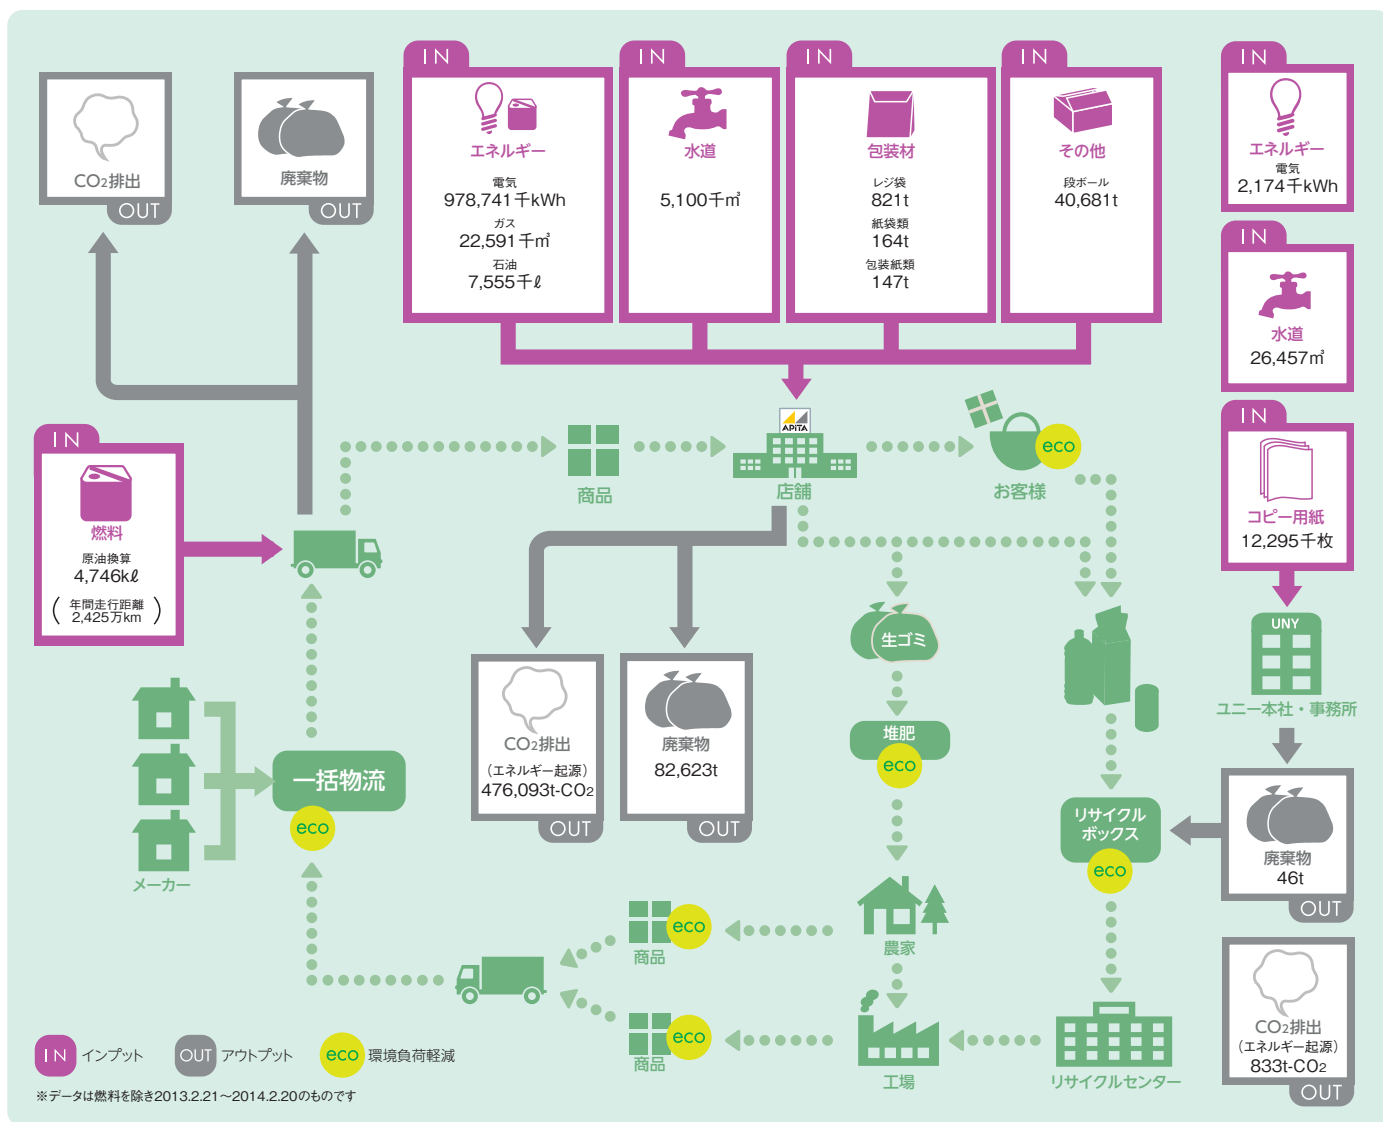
$CO_2$排出
OUT

廃棄物
OUT

IN
エネルギー
電気
978,741千kWh
ガス
22,591千㎥
石油
7,555千ℓ

IN
水道
5,100千㎥

IN
包装材
レジ袋
821t
紙袋類
164t
包装紙類
147t

IN
その他
段ボール
40,681t

IN
エネルギー
電気
2,174千kWh

IN
水道
26,457㎥

IN
コピー用紙
12,295千枚

UNY
ユニー本社・事務所

IN
燃料
原油換算
4,746kℓ
（年間走行距離 2,425万km）

商品
APITA
店舗
eco
お客様

$CO_2$排出
（エネルギー起源）
476,093t-$CO_2$
OUT

廃棄物
82,623t
OUT

生ゴミ
堆肥
eco

リサイクルボックス
eco

廃棄物
46t
OUT

$CO_2$排出
（エネルギー起源）
833t-$CO_2$
OUT

メーカー
一括物流
eco

商品
eco
農家

商品
eco
工場
リサイクルセンター

IN インプット
OUT アウトプット
eco 環境負荷軽減
※データは燃料を除き2013.2.21～2014.2.20のものです